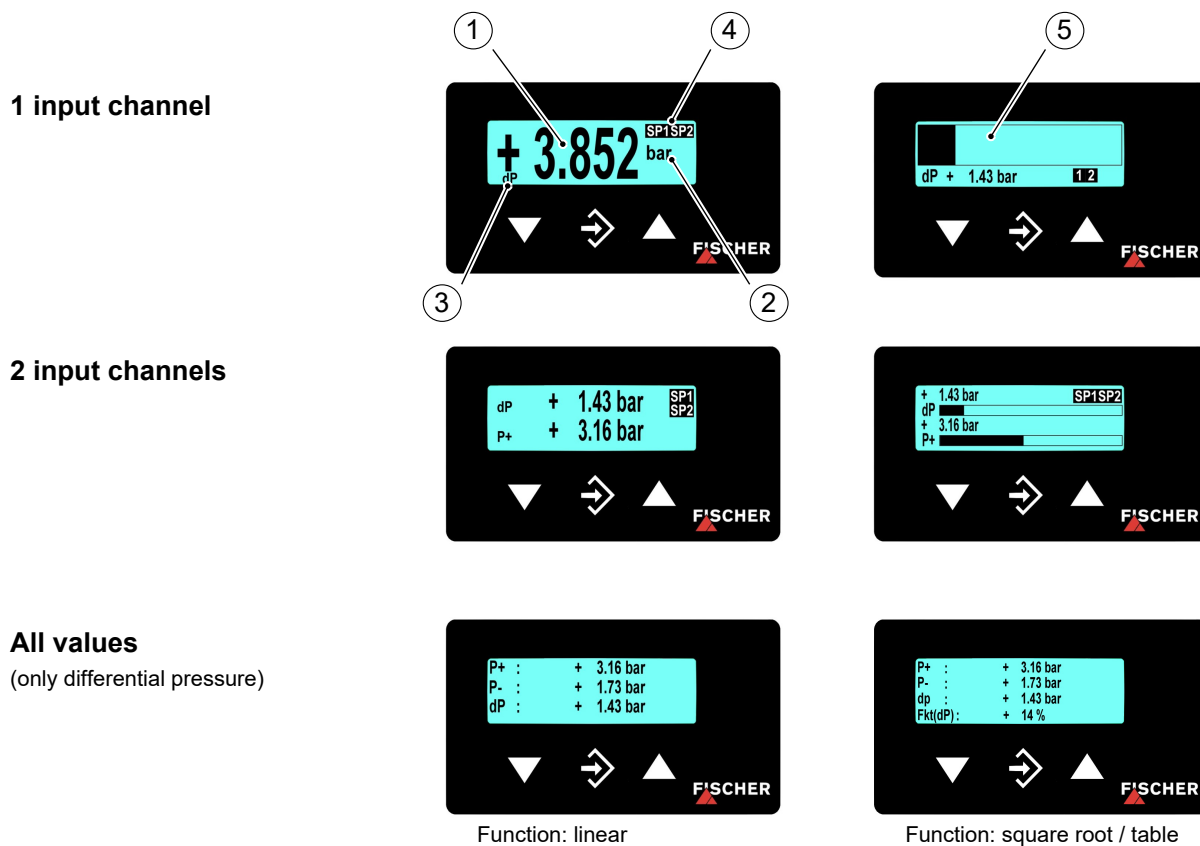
1 input channel

① ④ ⑤

+ 3.852 SP1SP2 bar dP

FISCHER

dP + 1.43 bar 1 2

FISCHER

③ ②

2 input channels

dP + 1.43 bar SP1 SP2
P+ + 3.16 bar

FISCHER

+ 1.43 bar SP1SP2
dP
+ 3.16 bar
P+

FISCHER

All values
(only differential pressure)

| | | |
|---|---|---|
| P+ | : | + 3.16 bar |
| P- | : | + 1.73 bar |
| dP | : | + 1.43 bar |

FISCHER

| | | |
|---|---|---|
| P+ | : | + 3.16 bar |
| P- | : | + 1.73 bar |
| dp | : | + 1.43 bar |
| Fkt(dP) | : | + 14 % |

FISCHER

Function: linear

Function: square root / table